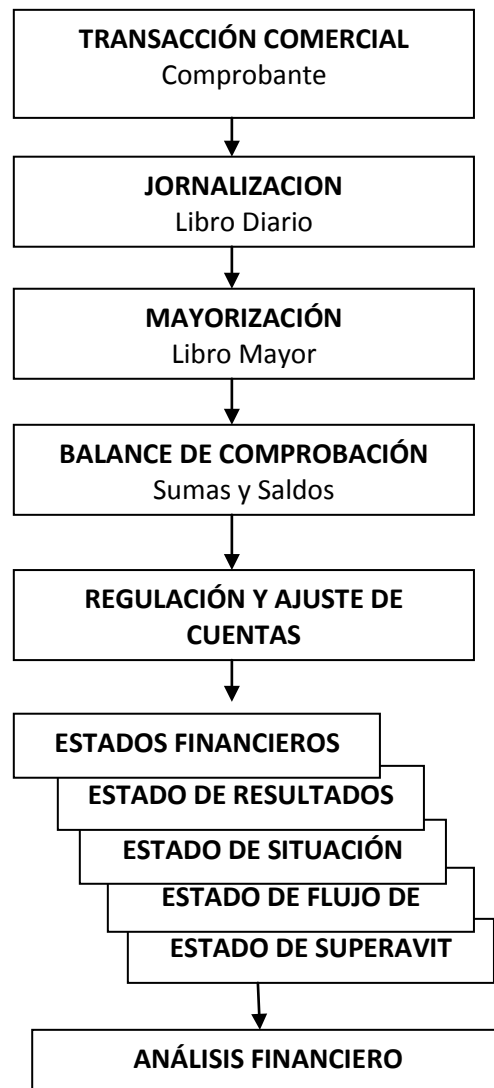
TRANSACCIÓN COMERCIAL
Comprobante

JORNALIZACION
Libro Diario

MAYORIZACIÓN
Libro Mayor

BALANCE DE COMPROBACIÓN
Sumas y Saldos

REGULACIÓN Y AJUSTE DE CUENTAS

ESTADOS FINANCIEROS

ESTADO DE RESULTADOS

ESTADO DE SITUACIÓN

ESTADO DE FLUJO DE

ESTADO DE SUPERAVIT

ANÁLISIS FINANCIERO